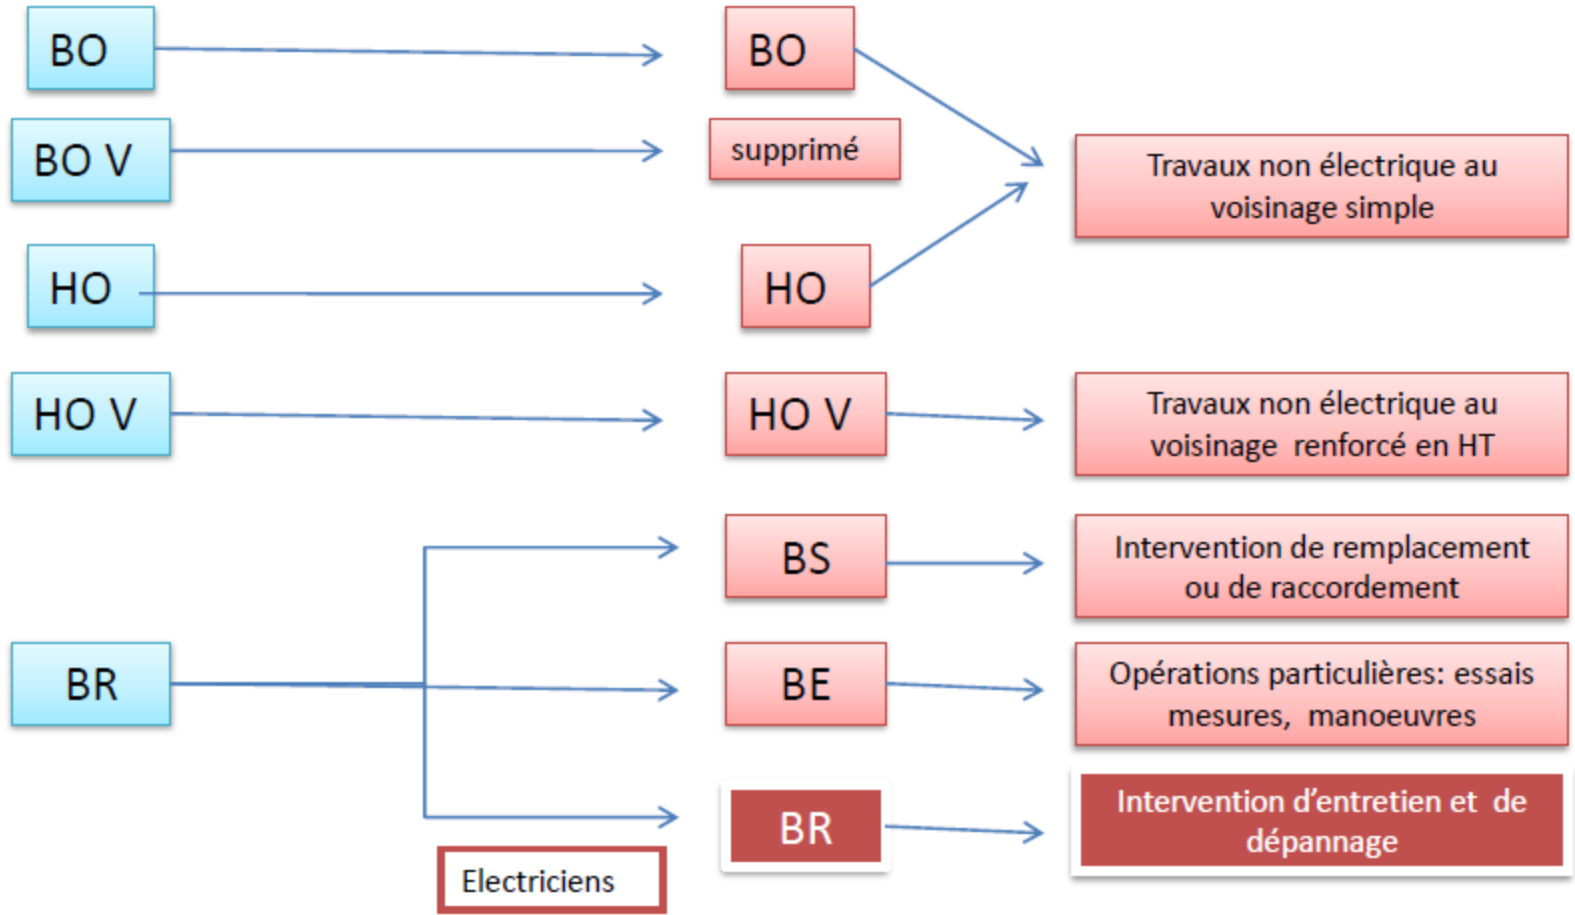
BO

BO V

HO

HO V

BR

BO

supprimé

HO

HO V

BS

BE

BR

Electriciens

Travaux non électrique au voisinage simple

Travaux non électrique au voisinage renforcé en HT

Intervention de remplacement ou de raccordement

Opérations particulières: essais mesures, manoeuvres

Intervention d'entretien et de dépannage